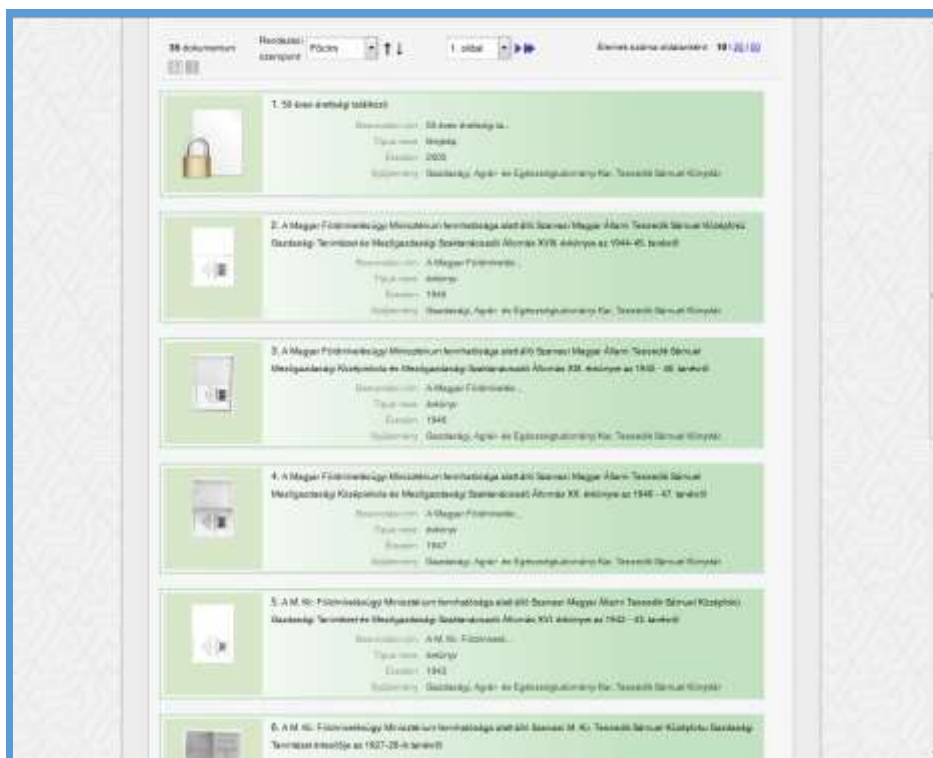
35 dokumentum

Rendezési szempont: Pócim ↑↓

1. oldal

Elemek száma oldalanként: 10 | 20 | 50

1. 50 éves érettségi találkozó

Részcím: 50 éves érettségi ta...
Típus neve: Meghívó
Évszám: 2005
Gyűjtemény: Gazdasági, Agrár- és Egészségtudományi Kar, Tessedik Sámuel Könyvtár

2. A Magyar Földmívelésügyi Minisztérium fennhatósága alatt álló Szarvasi Magyar Állami Tessedik Sámuel Középfokú Gazdasági Tanintézet és Mezőgazdasági Szaktanácsadó Állomás XVIII. évkönyve az 1944-45. tanévről

Részcím: A Magyar Földmívelés...
Típus neve: évkönyv
Évszám: 1945
Gyűjtemény: Gazdasági, Agrár- és Egészségtudományi Kar, Tessedik Sámuel Könyvtár

3. A Magyar Földmívelésügyi Minisztérium fennhatósága alatt álló Szarvasi Magyar Állami Tessedik Sámuel Mezőgazdasági Középiskola és Mezőgazdasági Szaktanácsadó Állomás XIX. évkönyve az 1945 - 46. tanévről

Részcím: A Magyar Földmívelés...
Típus neve: évkönyv
Évszám: 1946
Gyűjtemény: Gazdasági, Agrár- és Egészségtudományi Kar, Tessedik Sámuel Könyvtár

4. A Magyar Földmívelésügyi Minisztérium fennhatósága alatt álló Szarvasi Magyar Állami Tessedik Sámuel Mezőgazdasági Középiskola és Mezőgazdasági Szaktanácsadó Állomás XX. évkönyve az 1946 - 47. tanévről

Részcím: A Magyar Földmívelés...
Típus neve: évkönyv
Évszám: 1947
Gyűjtemény: Gazdasági, Agrár- és Egészségtudományi Kar, Tessedik Sámuel Könyvtár

5. A M. Kir. Földmívelésügyi Minisztérium fennhatósága alatt álló Szarvasi Magyar Állami Tessedik Sámuel Középfokú Gazdasági Tanintézet és Mezőgazdasági Szaktanácsadó Állomás XVI. évkönyve az 1942 - 43. tanévről

Részcím: A M. Kir. Földmívelé...
Típus neve: évkönyv
Évszám: 1943
Gyűjtemény: Gazdasági, Agrár- és Egészségtudományi Kar, Tessedik Sámuel Könyvtár

6. A M. Kir. Földmívelésügyi Minisztérium fennhatósága alatt álló Szarvasi M. Kir. Tessedik Sámuel Középfokú Gazdasági Tanintézet értesítője az 1927-28-ik tanévről